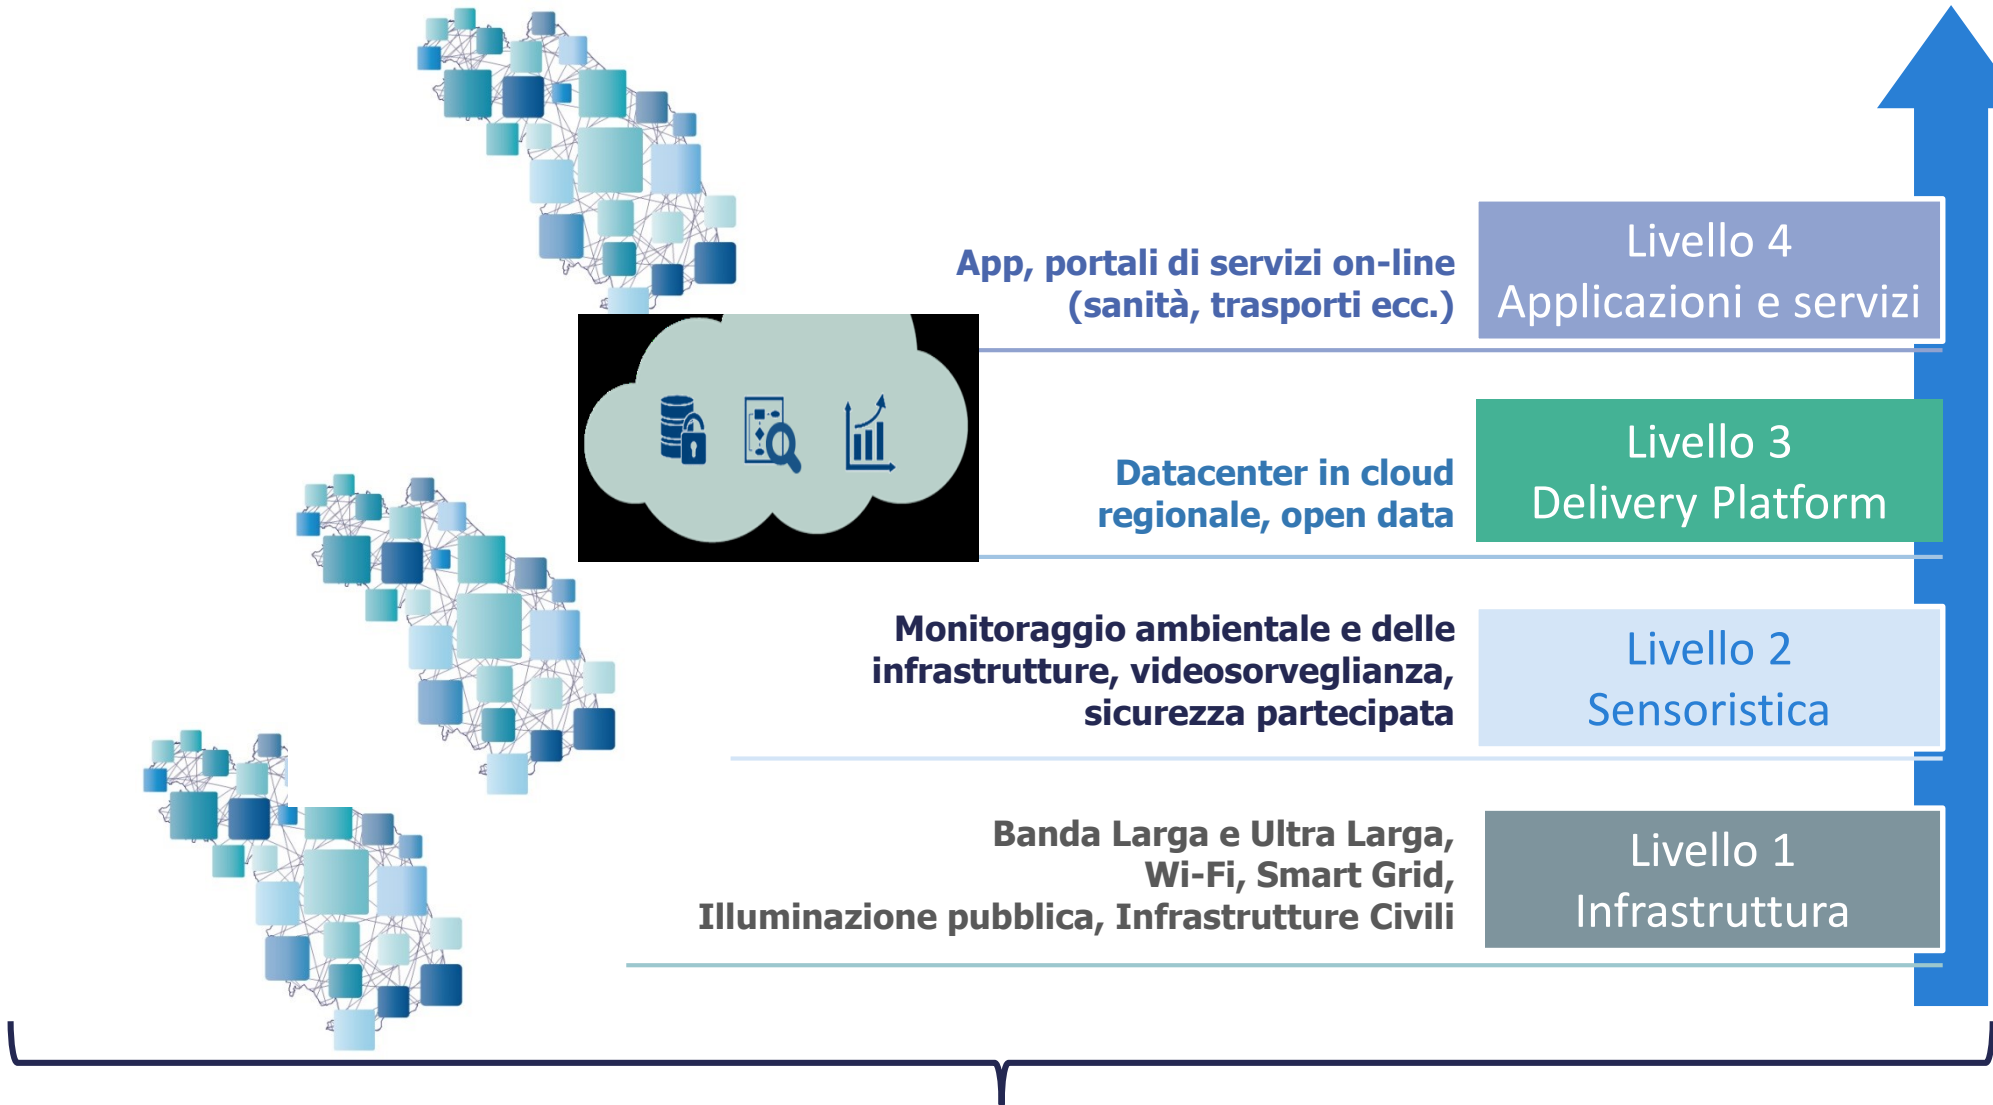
App, portali di servizi on-line (sanità, trasporti ecc.)

Livello 4
Applicazioni e servizi

Datacenter in cloud regionale, open data

Livello 3
Delivery Platform

Monitoraggio ambientale e delle infrastrutture, videosorveglianza, sicurezza partecipata

Livello 2
Sensoristica

Banda Larga e Ultra Larga, Wi-Fi, Smart Grid, Illuminazione pubblica, Infrastrutture Civili

Livello 1
Infrastruttura